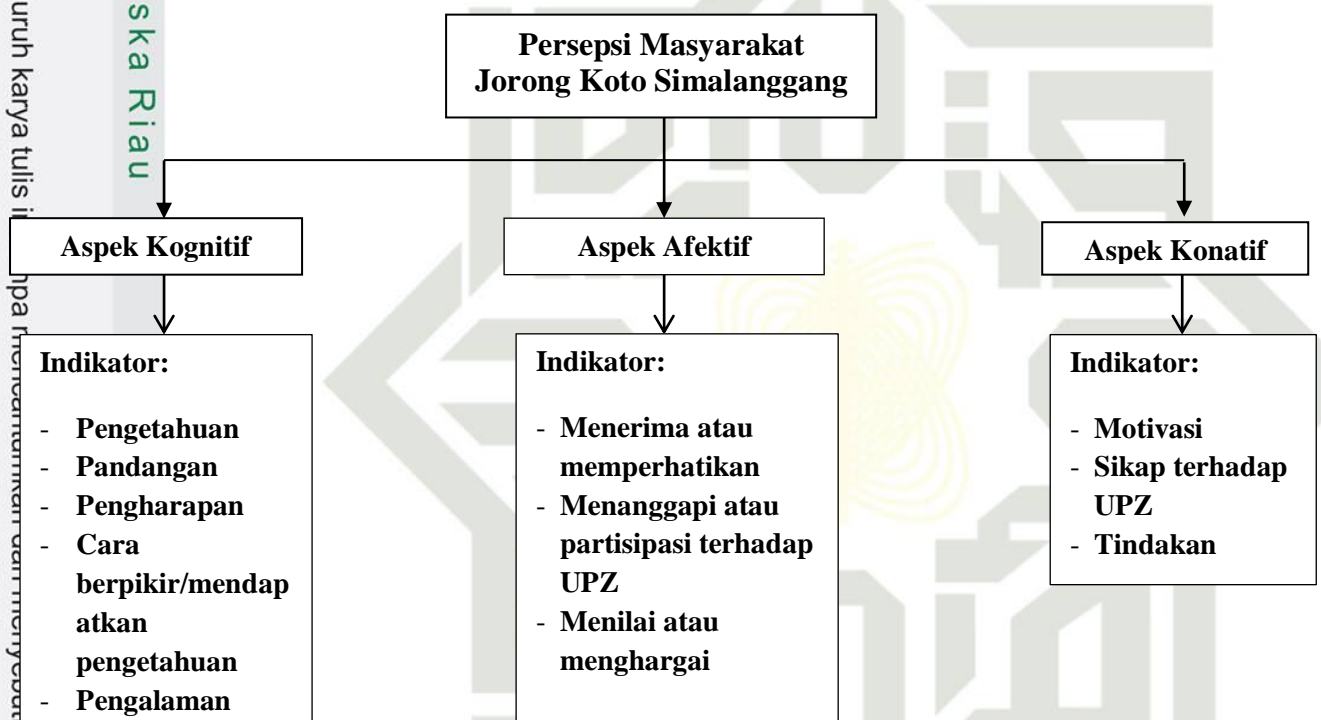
uruh karya tulis i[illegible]npa m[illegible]
ska Riau

Persepsi Masyarakat Jorong Koto Simalanggang

Aspek Kognitif

Aspek Afektif

Aspek Konatif

Indikator:
- Pengetahuan
- Pandangan
- Pengharapan
- Cara berpikir/mendapatkan pengetahuan
- Pengalaman

Indikator:
- Menerima atau memperhatikan
- Menanggapi atau partisipasi terhadap UPZ
- Menilai atau menghargai

Indikator:
- Motivasi
- Sikap terhadap UPZ
- Tindakan